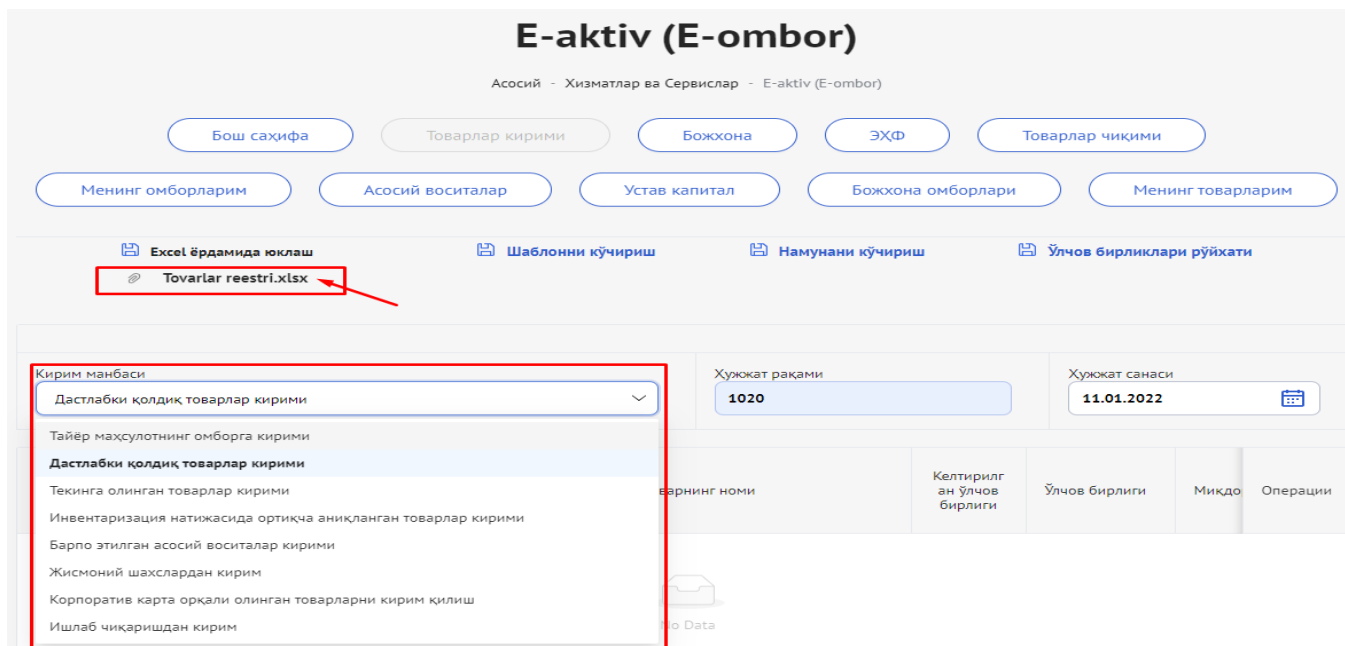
E-aktiv (E-ombor)

Асосий - Хизматлар ва Сервислар - E-aktiv (E-ombor)

Бош саҳифа
Товарлар кирими
Божхона
ЭҲФ
Товарлар чиқими
Менинг омборларим
Асосий воситалар
Устав капитал
Божхона омборлари
Менинг товарларим

Excel ёрдамида юклаш
Tovarlar reestri.xlsx
Шаблонни кўчириш
Намунани кўчириш
Ўлчов бирликлари рўйхати

Кирим манбаси
Дастлабки қолдиқ товарлар кирими
Ҳужжат рақами
1020
Ҳужжат санаси
11.01.2022

Тайёр маҳсулотнинг омборга кирими
Дастлабки қолдиқ товарлар кирими
Текинга олинган товарлар кирими
Инвентаризация натижасида ортиқча аниқланган товарлар кирими
Барпо этилган асосий воситалар кирими
Жисмоний шахслардан кирим
Корпоратив карта орқали олинган товарларни кирим қилиш
Ишлаб чиқаришдан кирим

варнинг номи
Келтирилган ўлчов бирлиги
Ўлчов бирлиги
Миқдо
Операции

No Data